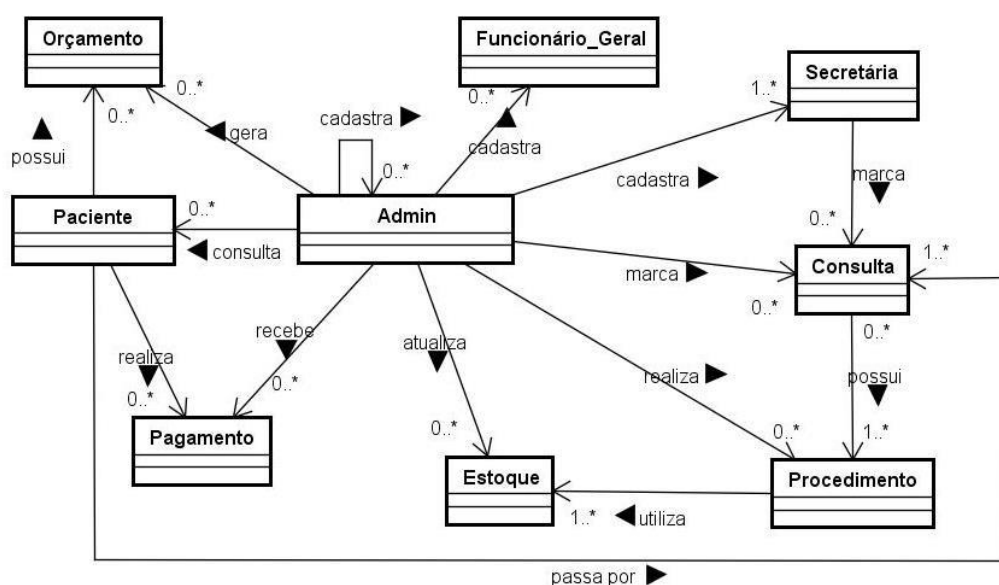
Orçamento

Funcionário_Geral

Secretária

0..*

0..*

1..*

0..*

gera

cadastra

cadastra

possui

0..*

cadastra

marca

Paciente

0..*

Admin

0..*

consulta

1..*

Consulta

marca

0..*

recebe

0..*

realiza

atualiza

possui

realiza

0..*

0..*

0..*

0..*

1..*

Pagamento

Estoque

Procedimento

1..*

utiliza

passa por